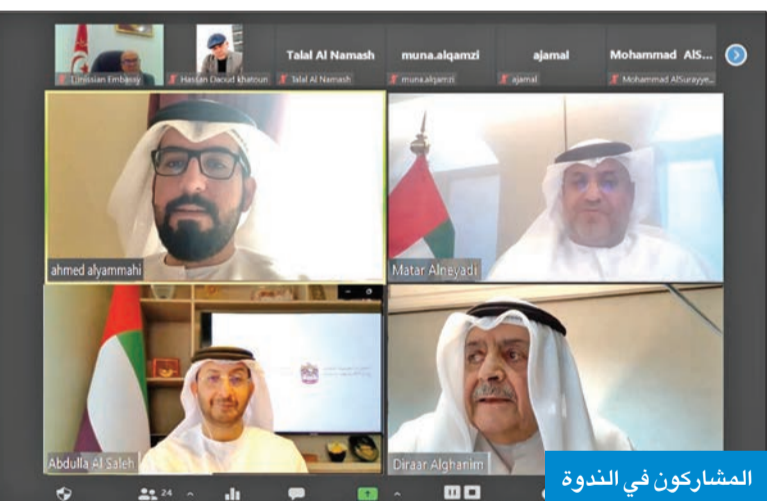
T...nisian Embassy
Hassan Daoud khatoun
Talal Al Namash
Talal Al Namash
muna.alqamzi
muna.alqamzi
ajamal
ajamal
Mohammad AlS...
Mohammad AlSurayye...
ahmed alyammahi
Matar Alneyadi
Abdulla Al Saleh
Diraar Alghanim
24
المشاركون في الندوة